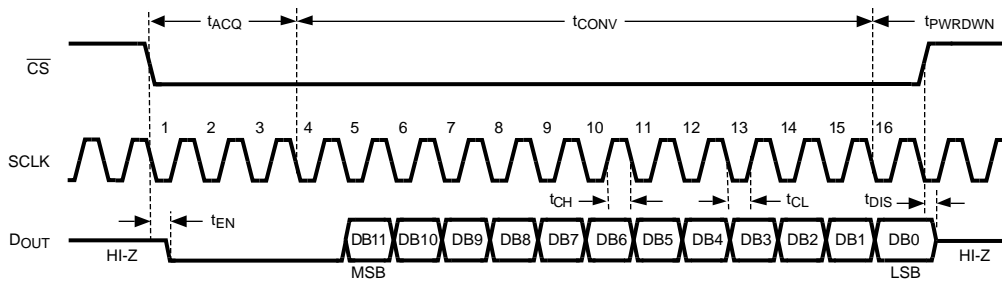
$t_{ACQ}$
$t_{CONV}$
$t_{PWRDWN}$
$\overline{CS}$
1 2 3 4 5 6 7 8 9 10 11 12 13 14 15 16
SCLK
$t_{CH}$
$t_{CL}$
$t_{DIS}$
$t_{EN}$
$D_{OUT}$
HI-Z
DB11 DB10 DB9 DB8 DB7 DB6 DB5 DB4 DB3 DB2 DB1 DB0
HI-Z
MSB
LSB